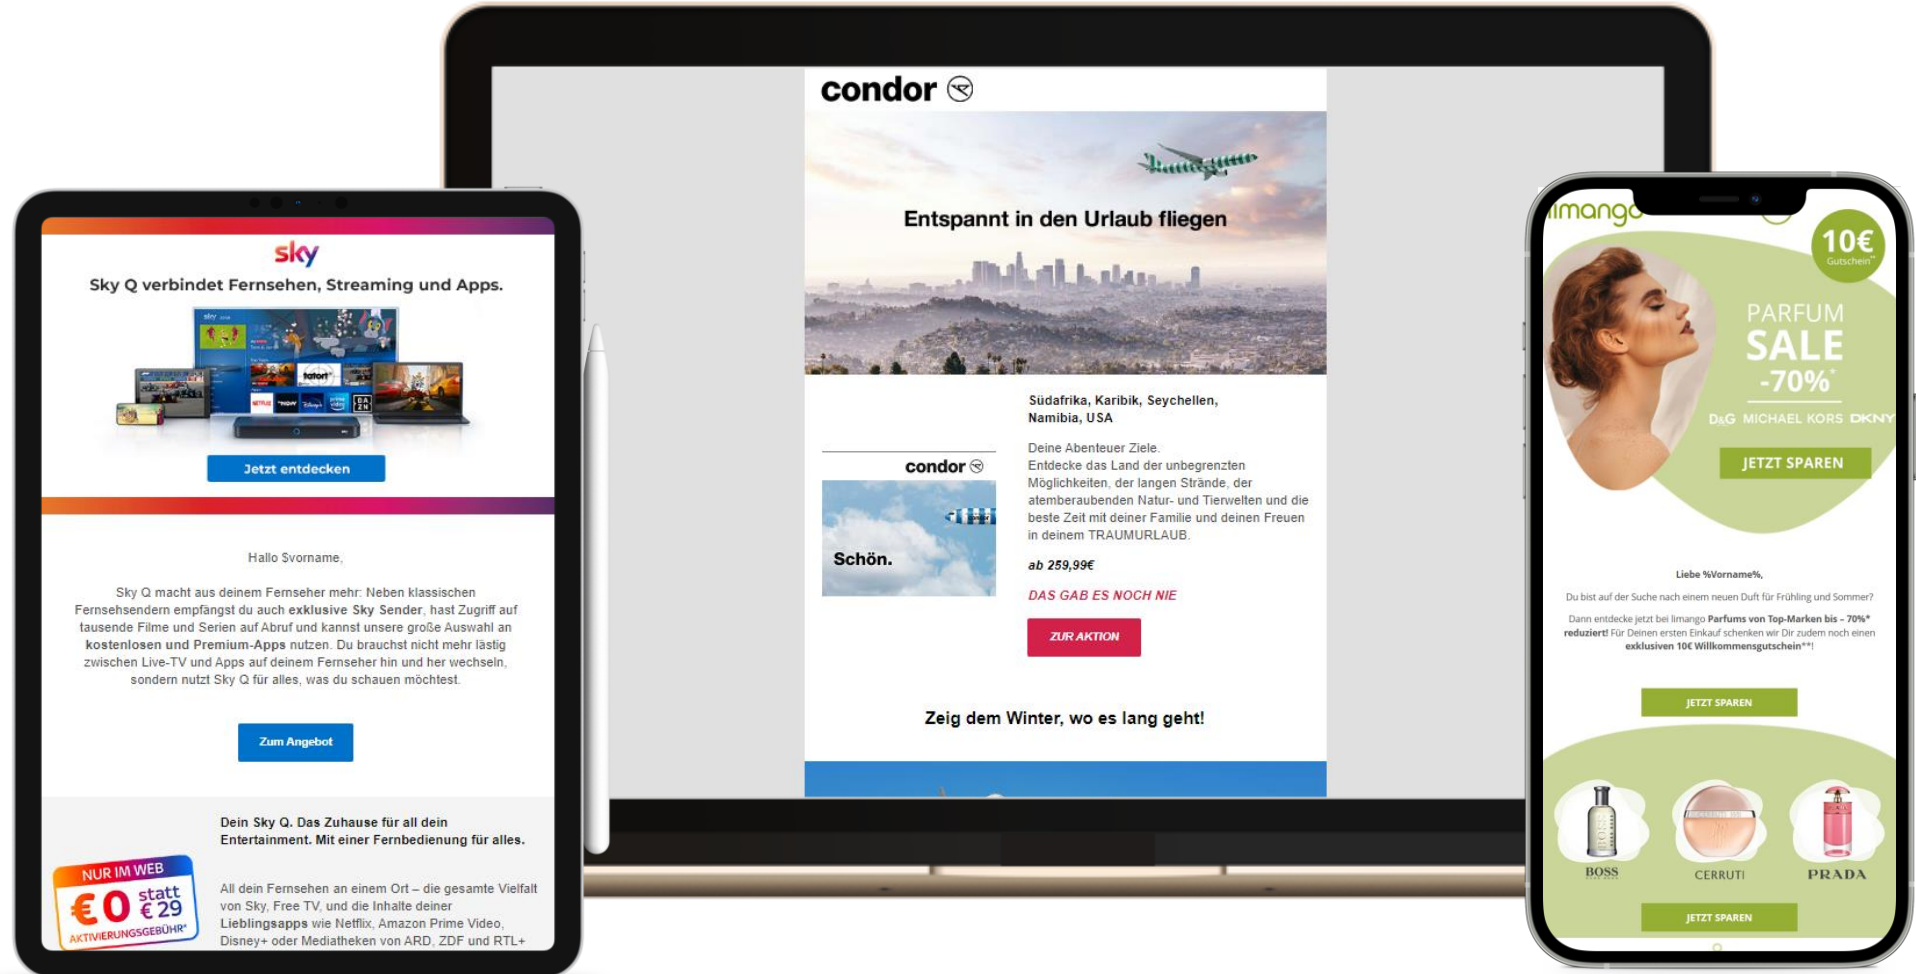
sky

Sky Q verbindet Fernsehen, Streaming und Apps.

Jetzt entdecken

Hallo $vorname,

Sky Q macht aus deinem Fernseher mehr: Neben klassischen Fernsehsendern empfängst du auch exklusive Sky Sender, hast Zugriff auf tausende Filme und Serien auf Abruf und kannst unsere große Auswahl an kostenlosen und Premium-Apps nutzen. Du brauchst nicht mehr lästig zwischen Live-TV und Apps auf deinem Fernseher hin und her wechseln, sondern nutzt Sky Q für alles, was du schauen möchtest.

Zum Angebot

NUR IM WEB
€0 statt €29
AKTIVIERUNGSGEBÜHR*

Dein Sky Q. Das Zuhause für all dein Entertainment. Mit einer Fernbedienung für alles.

All dein Fernsehen an einem Ort – die gesamte Vielfalt von Sky, Free TV, und die Inhalte deiner Lieblingsapps wie Netflix, Amazon Prime Video, Disney+ oder Mediatheken von ARD, ZDF und RTL+

condor

Entspannt in den Urlaub fliegen

condor

Schön.

Südafrika, Karibik, Seychellen, Namibia, USA

Deine Abenteuer Ziele.
Entdecke das Land der unbegrenzten Möglichkeiten, der langen Strände, der atemberaubenden Natur- und Tierwelten und die beste Zeit mit deiner Familie und deinen Freuen in deinem TRAUMURLAUB.

ab 259,99€

DAS GAB ES NOCH NIE

ZUR AKTION

Zeig dem Winter, wo es lang geht!

limango

10€ Gutschein**

PARFUM SALE -70%*

D&G MICHAEL KORS DKNY

JETZT SPAREN

Liebe %Vorname%,

Du bist auf der Suche nach einem neuen Duft für Frühling und Sommer?

Dann entdecke jetzt bei limango Parfums von Top-Marken bis - 70%* reduziert! Für Deinen ersten Einkauf schenken wir Dir zudem noch einen exklusiven 10€ Willkommensgutschein**!

JETZT SPAREN

BOSS
CERRUTI
PRADA

JETZT SPAREN